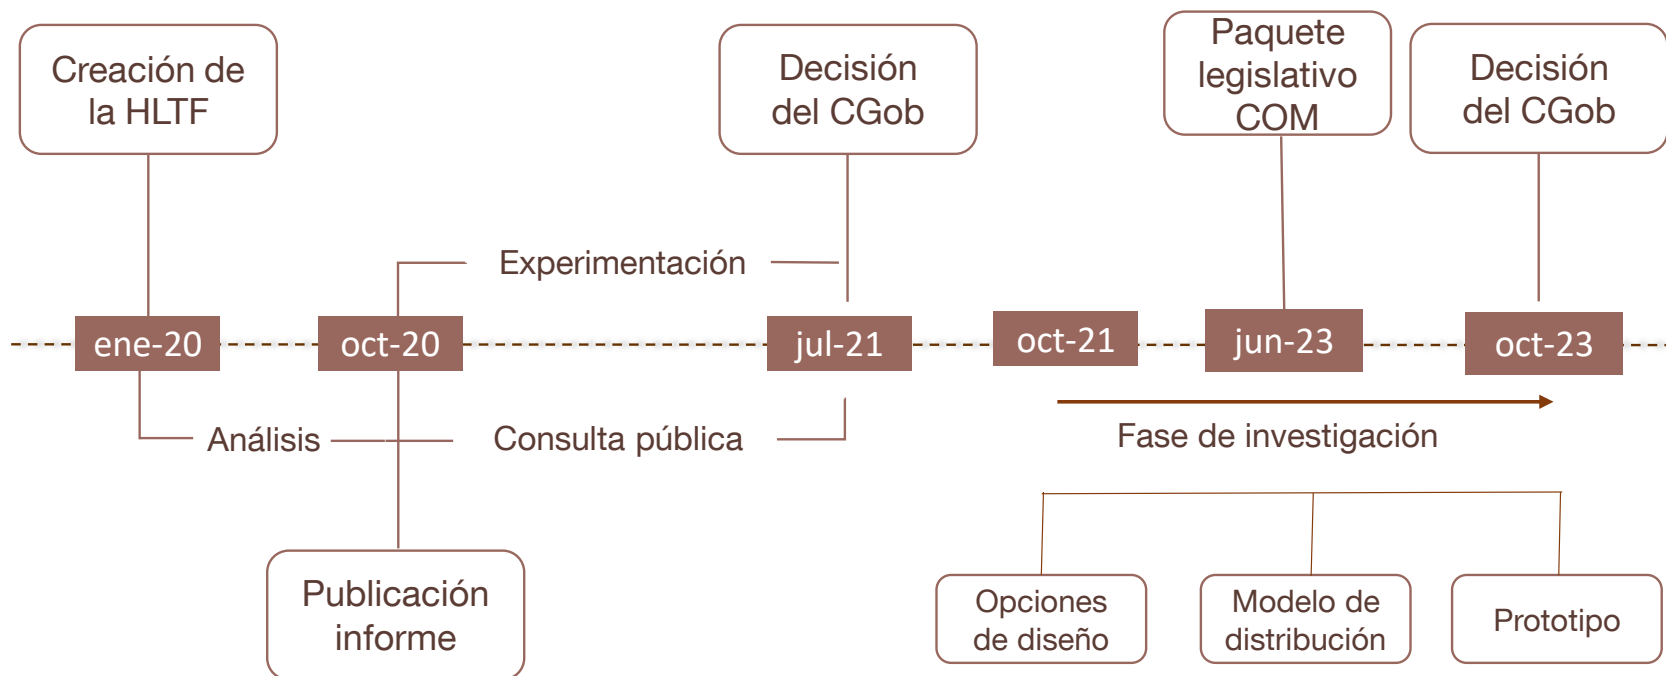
Creación de la HLTF

Decisión del CGob

Paquete legislativo COM

Decisión del CGob

Experimentación

ene-20

oct-20

jul-21

oct-21

jun-23

oct-23

Análisis

Consulta pública

Fase de investigación

Publicación informe

Opciones de diseño

Modelo de distribución

Prototipo